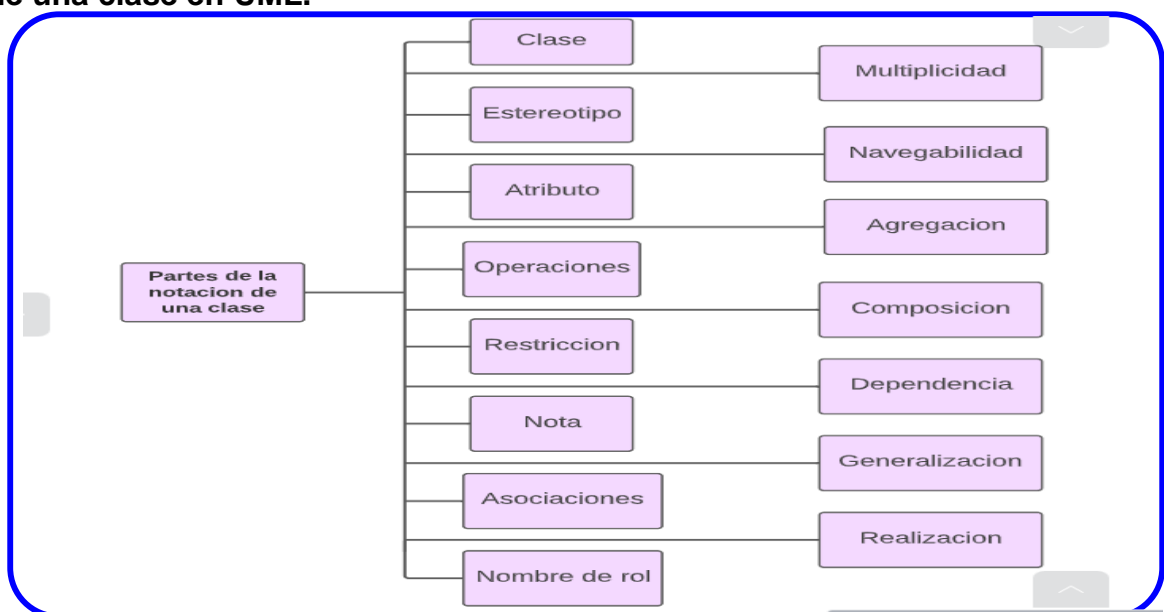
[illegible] una clase en UML.

Partes de la notacion de una clase

Clase

Multiplicidad

Estereotipo

Navegabilidad

Atributo

Agregacion

Operaciones

Composicion

Restriccion

Dependencia

Nota

Generalizacion

Asociaciones

Realizacion

Nombre de rol